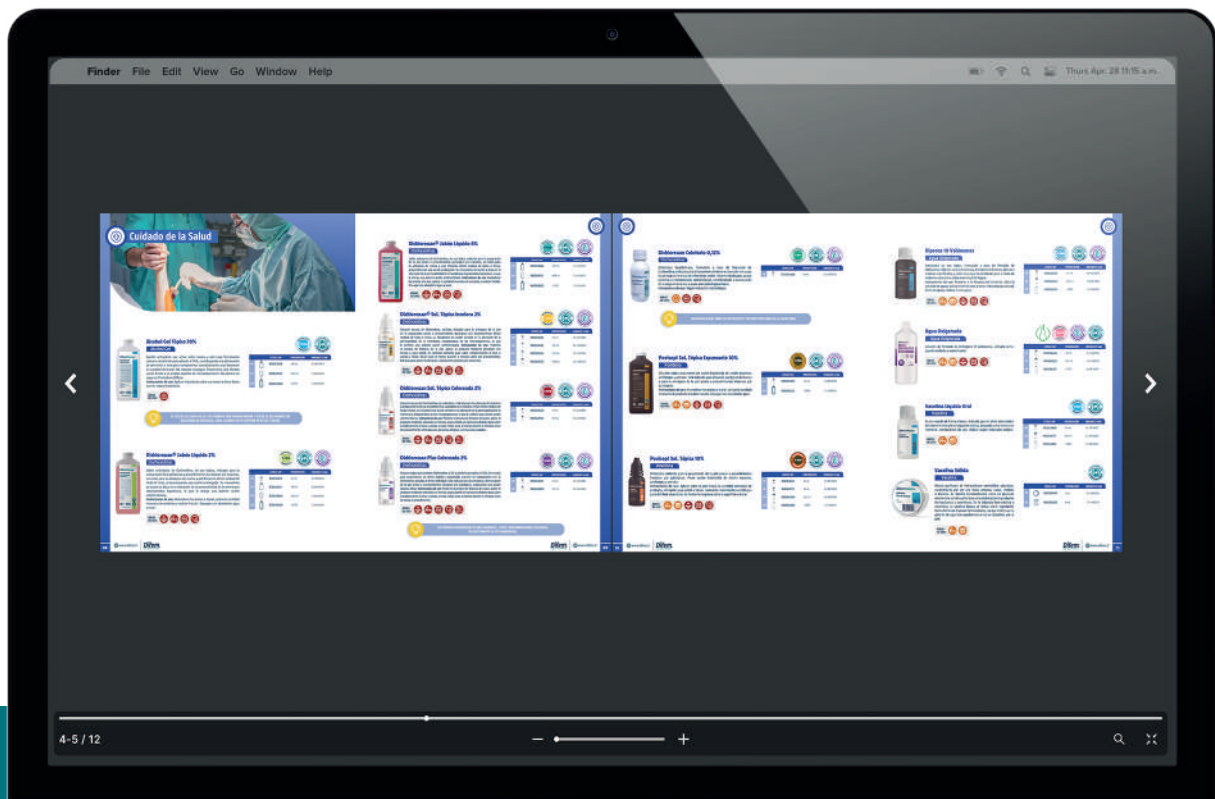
Finder File Edit View Go Window Help

Thurs Apr. 28 11:15 a.m.

Cuidado de la Salud

Alcohol Gel Dilem 70%

Diklorexan® Jabón Líquido 2%

Diklorexan® Jabón Líquido 4%

Diklorexan® Sol. Tópica Incolora 2%

Diklorexan® Sol. Tópica Coloreada 2%

Diklorexan® Plus Coloreada 2%

Diklorexan Colutorio 0,12%

Povinpol Sol. Tópica Espumante 10%

Povinpol Sol. Tópica 10%

Alcohol 70 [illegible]

Agua Oxigenada

Vaselina Líquida Oral

Vaselina Sólida

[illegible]

4-5 / 12